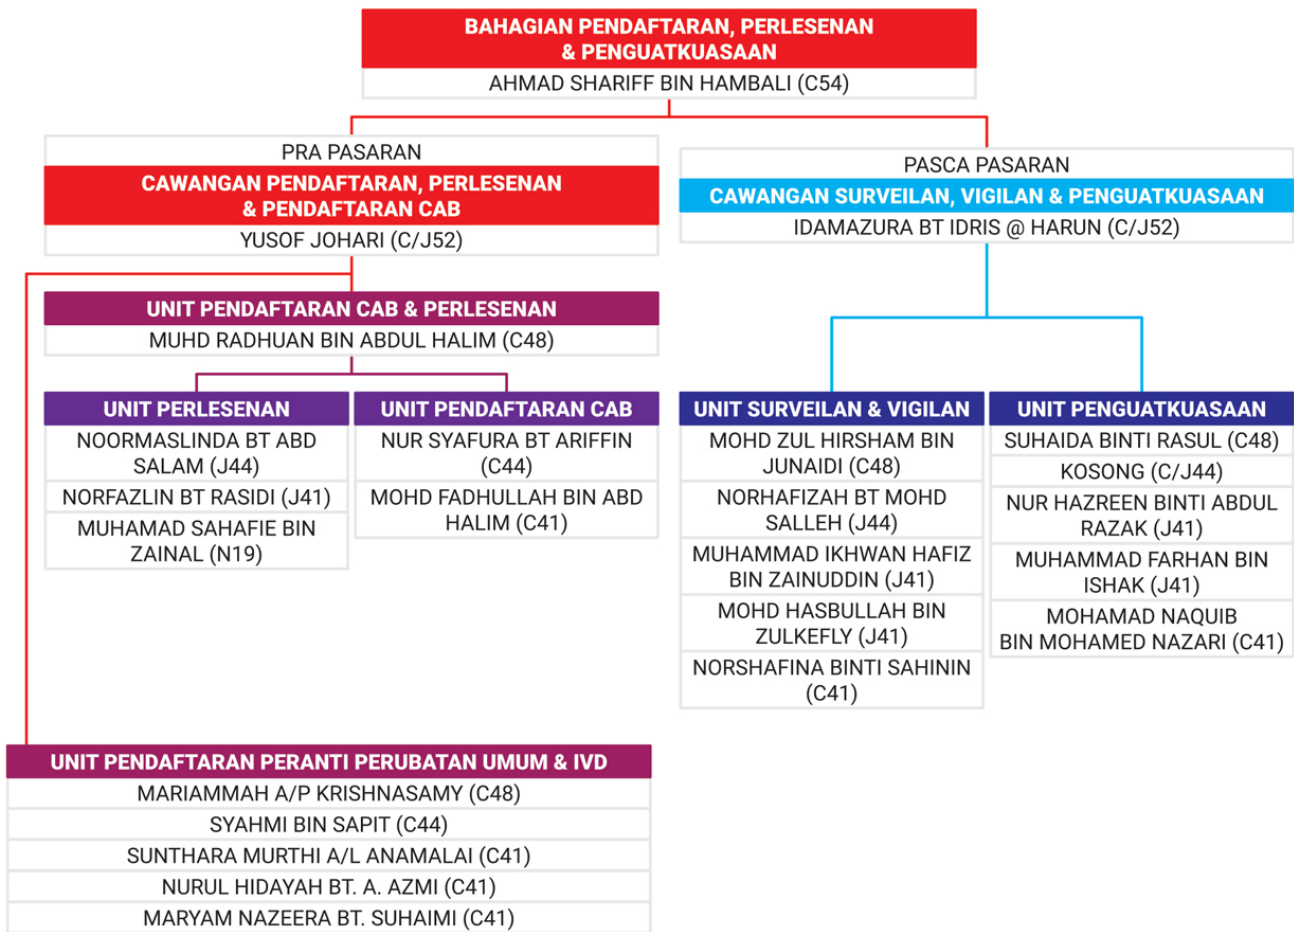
BAHAGIAN PENDAFTARAN, PERLESENAN & PENGUATKUASAAN
AHMAD SHARIFF BIN HAMBALI (C54)

PRA PASARAN
CAWANGAN PENDAFTARAN, PERLESENAN & PENDAFTARAN CAB
YUSOF JOHARI (C/J52)

UNIT PENDAFTARAN CAB & PERLESENAN
MUHD RADHUAN BIN ABDUL HALIM (C48)

UNIT PERLESENAN
NOORMASLINDA BT ABD SALAM (J44)
NORFAZLIN BT RASIDI (J41)
MUHAMAD SAHAFIE BIN ZAINAL (N19)

UNIT PENDAFTARAN CAB
NUR SYAFURA BT ARIFFIN (C44)
MOHD FADHULLAH BIN ABD HALIM (C41)

PASCA PASARAN
CAWANGAN SURVEILAN, VIGILAN & PENGUATKUASAAN
IDAMAZURA BT IDRIS @ HARUN (C/J52)

UNIT SURVEILAN & VIGILAN
MOHD ZUL HIRSHAM BIN JUNAIDI (C48)
NORHAFIZAH BT MOHD SALLEH (J44)
MUHAMMAD IKHWAN HAFIZ BIN ZAINUDDIN (J41)
MOHD HASBULLAH BIN ZULKEFLY (J41)
NORSHAFINA BINTI SAHININ (C41)

UNIT PENGUATKUASAAN
SUHAIDA BINTI RASUL (C48)
KOSONG (C/J44)
NUR HAZREEN BINTI ABDUL RAZAK (J41)
MUHAMMAD FARHAN BIN ISHAK (J41)
MOHAMAD NAQUIB BIN MOHAMED NAZARI (C41)

UNIT PENDAFTARAN PERANTI PERUBATAN UMUM & IVD
MARIAMMAH A/P KRISHNASAMY (C48)
SYAHMI BIN SAPIT (C44)
SUNTHARA MURTHI A/L ANAMALAI (C41)
NURUL HIDAYAH BT. A. AZMI (C41)
MARYAM NAZEERA BT. SUHAIMI (C41)